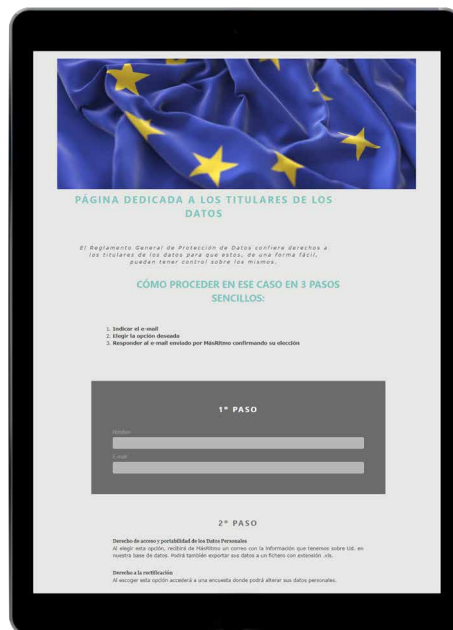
PÁGINA DEDICADA A LOS TITULARES DE LOS DATOS

El Reglamento General de Protección de Datos confiere derechos a los titulares de los datos para que estos, de una forma fácil, pueden tener control sobre los mismos.

CÓMO PROCEDER EN ESE CASO EN 3 PASOS SENCILLOS:

1. Indicar el e-mail
2. Elegir la opción deseada
3. Responder al e-mail enviado por MásRitmo confirmando su elección

1° PASO

Nombre

E-mail

2° PASO

Derecho de acceso y portabilidad de los Datos Personales
Al elegir esta opción, recibirá de MásRitmo un correo con la información que tenemos sobre Ud. en nuestra base de datos. Podrá también exportar sus datos a un fichero con extensión .xls.

Derecho a la rectificación
Al escoger esta opción accederá a una encuesta donde podrá alterar sus datos personales.